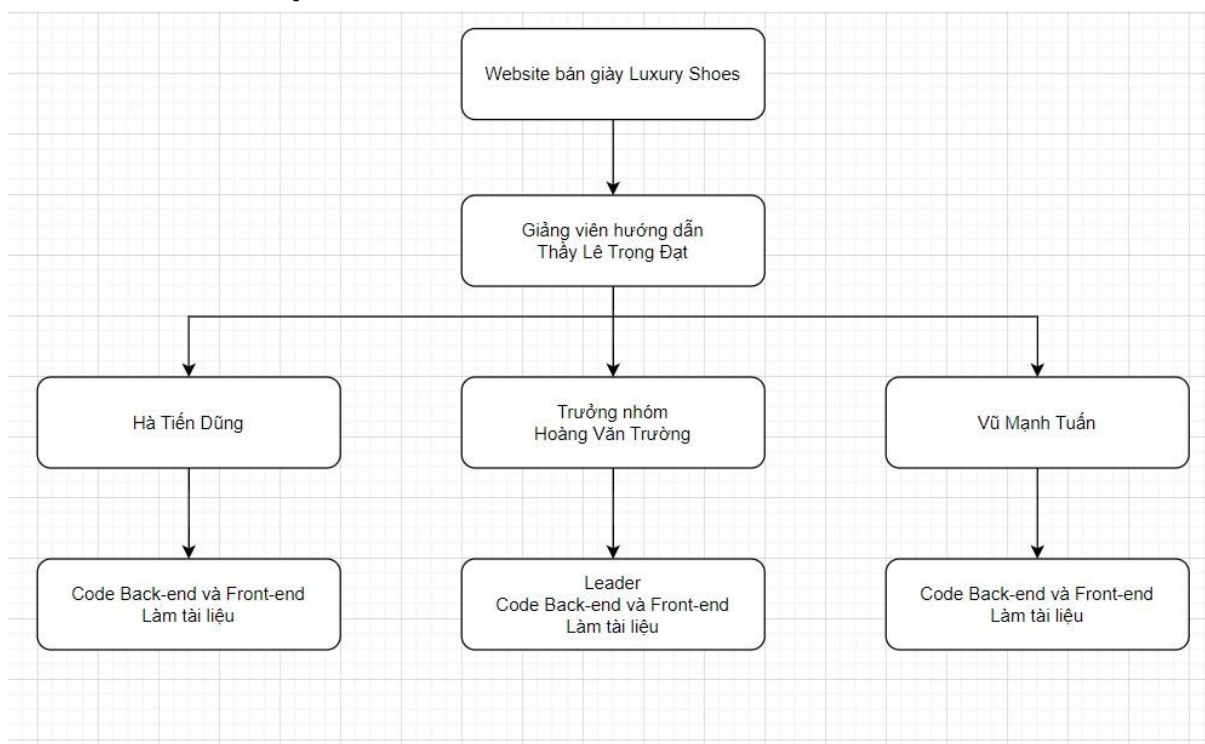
Website bán giày Luxury Shoes

Giảng viên hướng dẫn
Thầy Lê Trọng Đạt

Hà Tiến Dũng

Trưởng nhóm
Hoàng Văn Trường

Vũ Mạnh Tuấn

Code Back-end và Front-end
Làm tài liệu

Leader
Code Back-end và Front-end
Làm tài liệu

Code Back-end và Front-end
Làm tài liệu